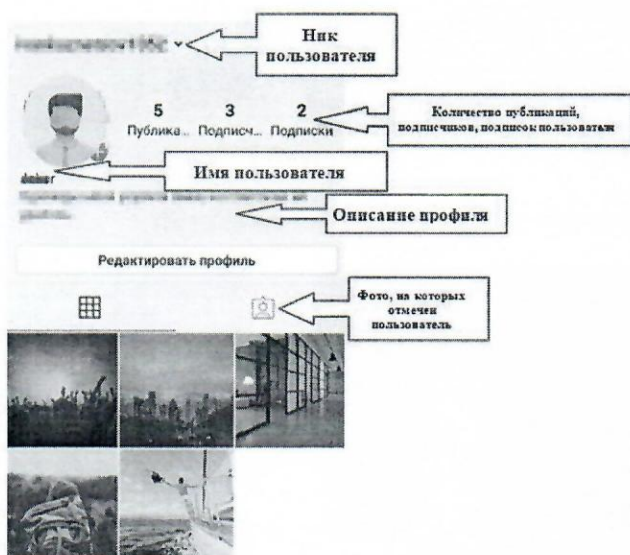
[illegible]

Ник пользователя

5 Публика...
3 Подписч...
2 Подписки

Количество публикаций, подписчиков, подписок пользователя

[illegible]

Имя пользователя

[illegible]

Описание профиля

Редактировать профиль

Фото, на которых отмечен пользователь